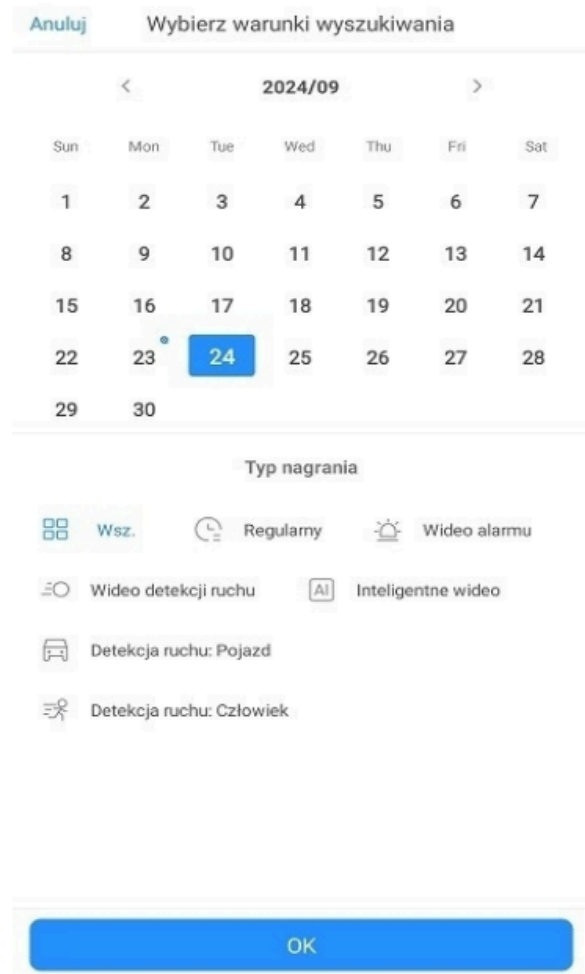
Anuluj Wybierz warunki wyszukiwania

< 2024/09 >

| Sun | Mon | Tue | Wed | Thu | Fri | Sat |
|---|---|---|---|---|---|---|
| 1 | 2 | 3 | 4 | 5 | 6 | 7 |
| 8 | 9 | 10 | 11 | 12 | 13 | 14 |
| 15 | 16 | 17 | 18 | 19 | 20 | 21 |
| 22 | 23 | 24 | 25 | 26 | 27 | 28 |
| 29 | 30 | | | | | |

Typ nagrania

Wsz. Regularny Wideo alarmu

Wideo detekcji ruchu AI Inteligentne wideo

Detekcja ruchu: Pojazd

Detekcja ruchu: Człowiek

OK